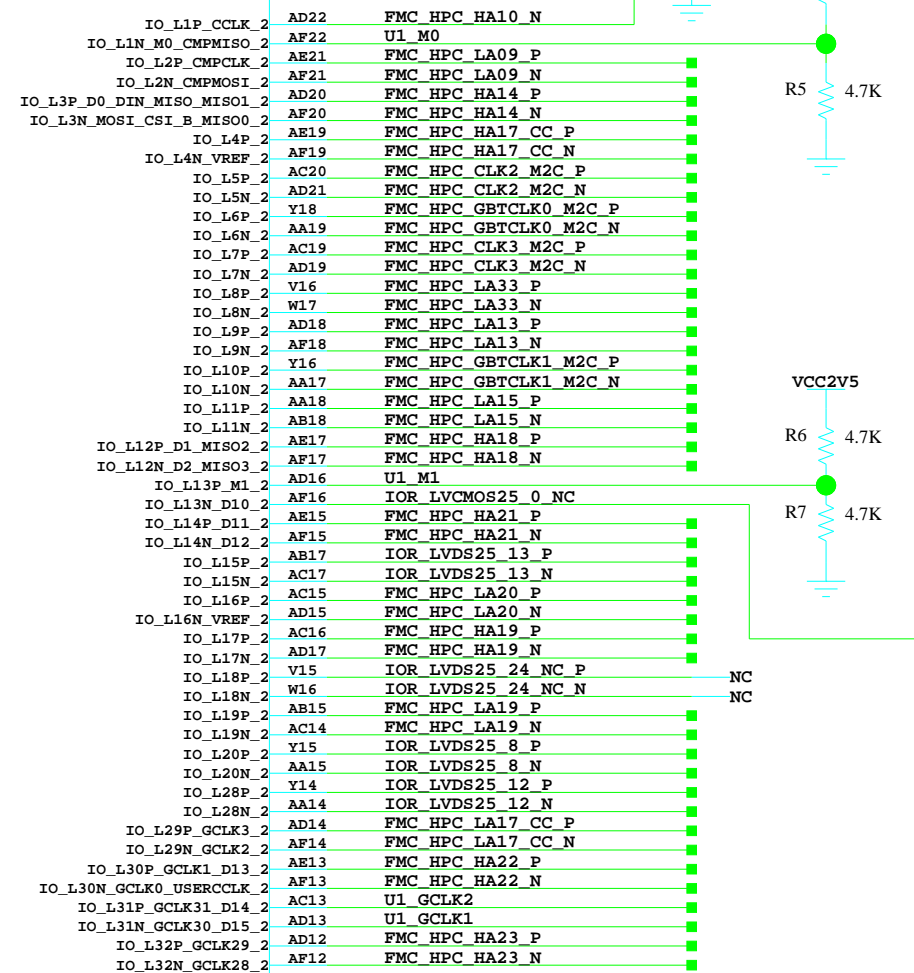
IO_L1P_CCLK_2 AD22 FMC_HPC_HA10_N
IO_L1N_M0_CMPMISO_2 AF22 U1_M0
IO_L2P_CMPCLK_2 AE21 FMC_HPC_LA09_P
IO_L2N_CMPMOSI_2 AF21 FMC_HPC_LA09_N
IO_L3P_D0_DIN_MISO_MISO1_2 AD20 FMC_HPC_HA14_P
IO_L3N_MOSI_CSI_B_MISO0_2 AF20 FMC_HPC_HA14_N
IO_L4P_2 AE19 FMC_HPC_HA17_CC_P
IO_L4N_VREF_2 AF19 FMC_HPC_HA17_CC_N
IO_L5P_2 AC20 FMC_HPC_CLK2_M2C_P
IO_L5N_2 AD21 FMC_HPC_CLK2_M2C_N
IO_L6P_2 Y18 FMC_HPC_GBTCLK0_M2C_P
IO_L6N_2 AA19 FMC_HPC_GBTCLK0_M2C_N
IO_L7P_2 AC19 FMC_HPC_CLK3_M2C_P
IO_L7N_2 AD19 FMC_HPC_CLK3_M2C_N
IO_L8P_2 V16 FMC_HPC_LA33_P
IO_L8N_2 W17 FMC_HPC_LA33_N
IO_L9P_2 AD18 FMC_HPC_LA13_P
IO_L9N_2 AF18 FMC_HPC_LA13_N
IO_L10P_2 Y16 FMC_HPC_GBTCLK1_M2C_P
IO_L10N_2 AA17 FMC_HPC_GBTCLK1_M2C_N
IO_L11P_2 AA18 FMC_HPC_LA15_P
IO_L11N_2 AB18 FMC_HPC_LA15_N
IO_L12P_D1_MISO2_2 AE17 FMC_HPC_HA18_P
IO_L12N_D2_MISO3_2 AF17 FMC_HPC_HA18_N
IO_L13P_M1_2 AD16 U1_M1
IO_L13N_D10_2 AF16 IOR_LVCMOS25_0_NC
IO_L14P_D11_2 AE15 FMC_HPC_HA21_P
IO_L14N_D12_2 AF15 FMC_HPC_HA21_N
IO_L15P_2 AB17 IOR_LVDS25_13_P
IO_L15N_2 AC17 IOR_LVDS25_13_N
IO_L16P_2 AC15 FMC_HPC_LA20_P
IO_L16N_VREF_2 AD15 FMC_HPC_LA20_N
IO_L17P_2 AC16 FMC_HPC_HA19_P
IO_L17N_2 AD17 FMC_HPC_HA19_N
IO_L18P_2 V15 IOR_LVDS25_24_NC_P NC
IO_L18N_2 W16 IOR_LVDS25_24_NC_N NC
IO_L19P_2 AB15 FMC_HPC_LA19_P
IO_L19N_2 AC14 FMC_HPC_LA19_N
IO_L20P_2 Y15 IOR_LVDS25_8_P
IO_L20N_2 AA15 IOR_LVDS25_8_N
IO_L28P_2 Y14 IOR_LVDS25_12_P
IO_L28N_2 AA14 IOR_LVDS25_12_N
IO_L29P_GCLK3_2 AD14 FMC_HPC_LA17_CC_P
IO_L29N_GCLK2_2 AF14 FMC_HPC_LA17_CC_N
IO_L30P_GCLK1_D13_2 AE13 FMC_HPC_HA22_P
IO_L30N_GCLK0_USERCCLK_2 AF13 FMC_HPC_HA22_N
IO_L31P_GCLK31_D14_2 AC13 U1_GCLK2
IO_L31N_GCLK30_D15_2 AD13 U1_GCLK1
IO_L32P_GCLK29_2 AD12 FMC_HPC_HA23_P
IO_L32N_GCLK28_2 AF12 FMC_HPC_HA23_N

R5 4.7K
VCC2V5
R6 4.7K
R7 4.7K